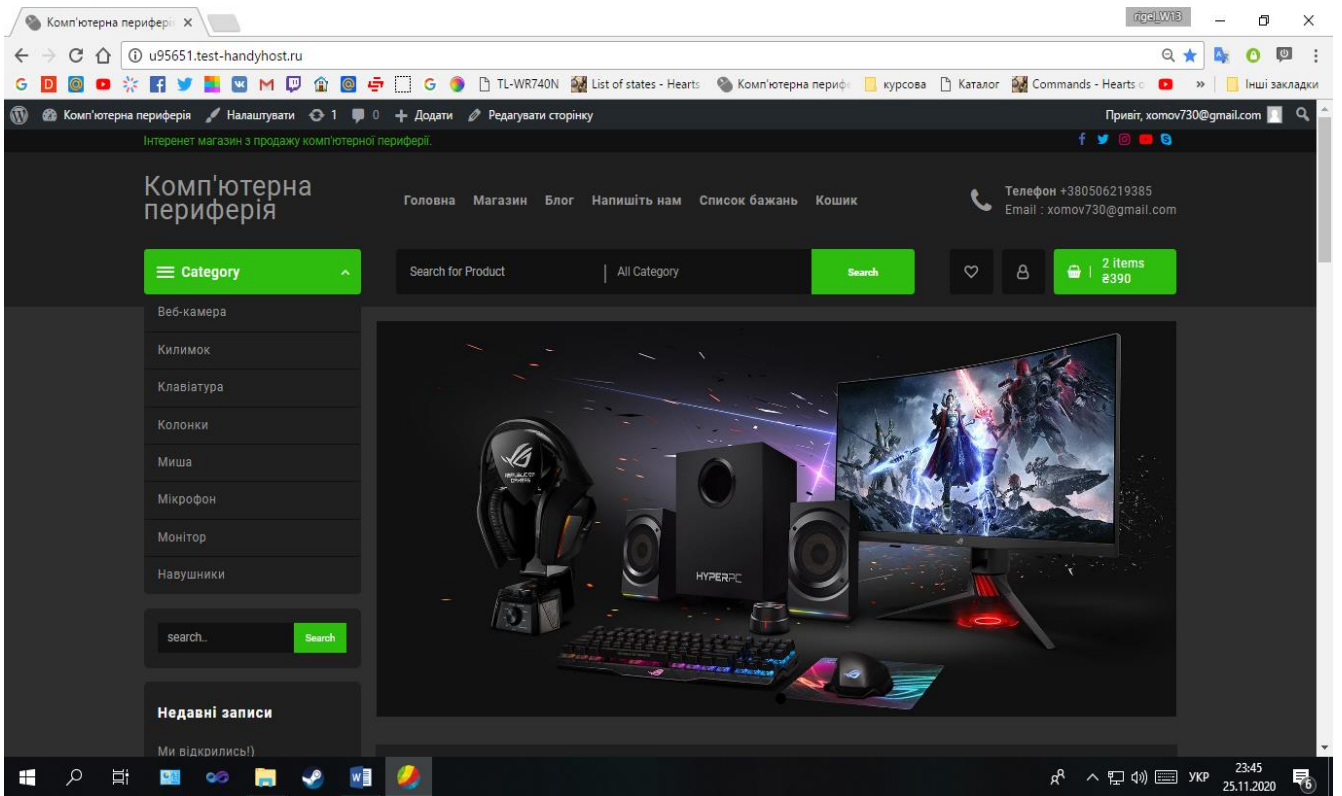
Комп'ютерна периферія ×

rigel.W13

u95651.test-handyhost.ru

TL-WR740N List of states - Hearts Комп'ютерна периф курсова Каталог Commands - Hearts » Інші закладки

Комп'ютерна периферія Налаштувати 1 0 + Додати Редагувати сторінку Привіт, xomov730@gmail.com

Інтернет магазин з продажу комп'ютерної периферії.

Комп'ютерна периферія

Головна Магазин Блог Напишіть нам Список бажань Кошик

Телефон +380506219385
Email : xomov730@gmail.com

Category

Search for Product | All Category Search

2 items ₴390

Веб-камера
Килимок
Клавіатура
Колонки
Миша
Мікрофон
Монітор
Навушники

search.. Search

Недавні записи

Ми відкрились!)

HYPERPC

УКР 23:45 25.11.2020 6